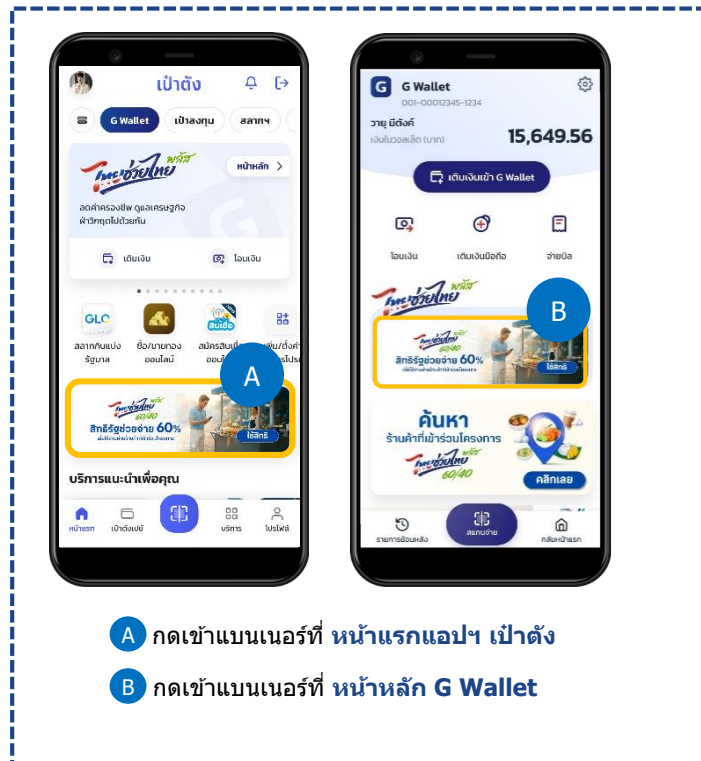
เป๋าตัง

G Wallet

เป๋าลงทุน

สลากฯ

ไทยช่วยไทย พลัส

หน้าหลัก >

ลดค่าครองชีพ ดูแลเศรษฐกิจ ฝ่าวิกฤตไปด้วยกัน

เติมเงิน

โอนเงิน

GLO

สลากกินแบ่งรัฐบาล

ซื้อ/ขายทอง ออนไลน์

สินเชื่อ

สมัครสินเชื่อ ออนไ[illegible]

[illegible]

A

ไทยช่วยไทย 60/40

สิทธิรัฐช่วยจ่าย 60%

ใช้สิทธิ์

บริการแนะนำเพื่อคุณ

หน้าแรก

เป๋าตังเปย์

บริการ

โปรไฟล์

G Wallet

001-00012345-1234

วายุ ยิตังค์

เงินในวอลเล็ต (บาท)

15,649.56

เติมเงินเข้า G Wallet

โอนเงิน

เติมเงินมือถือ

จ่ายบิล

ไทยช่วยไทย พลัส

B

ไทยช่วยไทย 60/40

สิทธิรัฐช่วยจ่าย 60%

ใช้สิทธิ์

ค้นหา

ร้านค้าที่เข้าร่วมโครงการ

ไทยช่วยไทย 60/40

คลิกเลย

รายการย้อนหลัง

สแกนจ่าย

กลับหน้าแรก

A กดเข้าแบนเนอร์ที่ หน้าแรกแอปฯ เป๋าตัง

B กดเข้าแบนเนอร์ที่ หน้าหลัก G Wallet